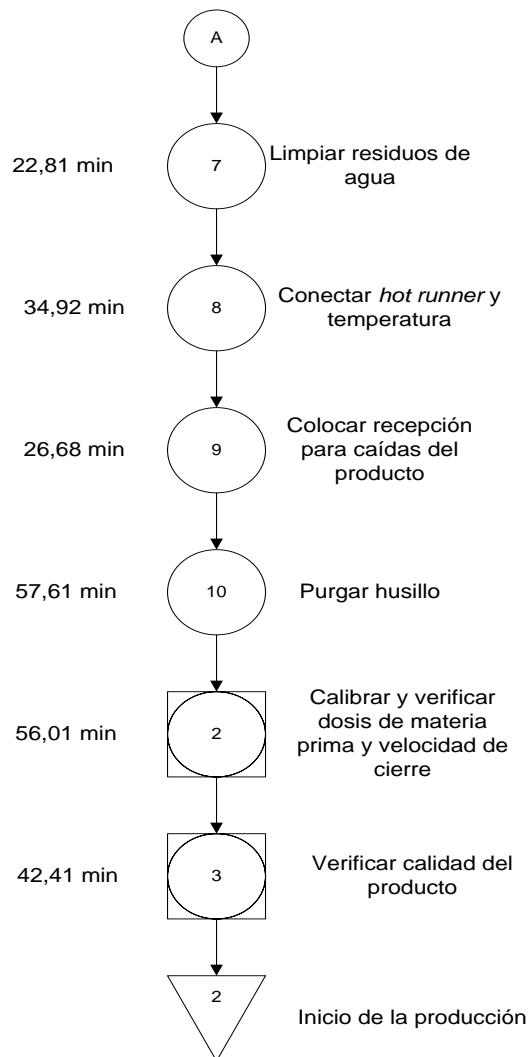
A

22,81 min
7
Limpiar residuos de agua

34,92 min
8
Conectar *hot runner* y temperatura

26,68 min
9
Colocar recepción para caídas del producto

57,61 min
10
Purgar husillo

56,01 min
2
Calibrar y verificar dosis de materia prima y velocidad de cierre

42,41 min
3
Verificar calidad del producto

2
Inicio de la producción